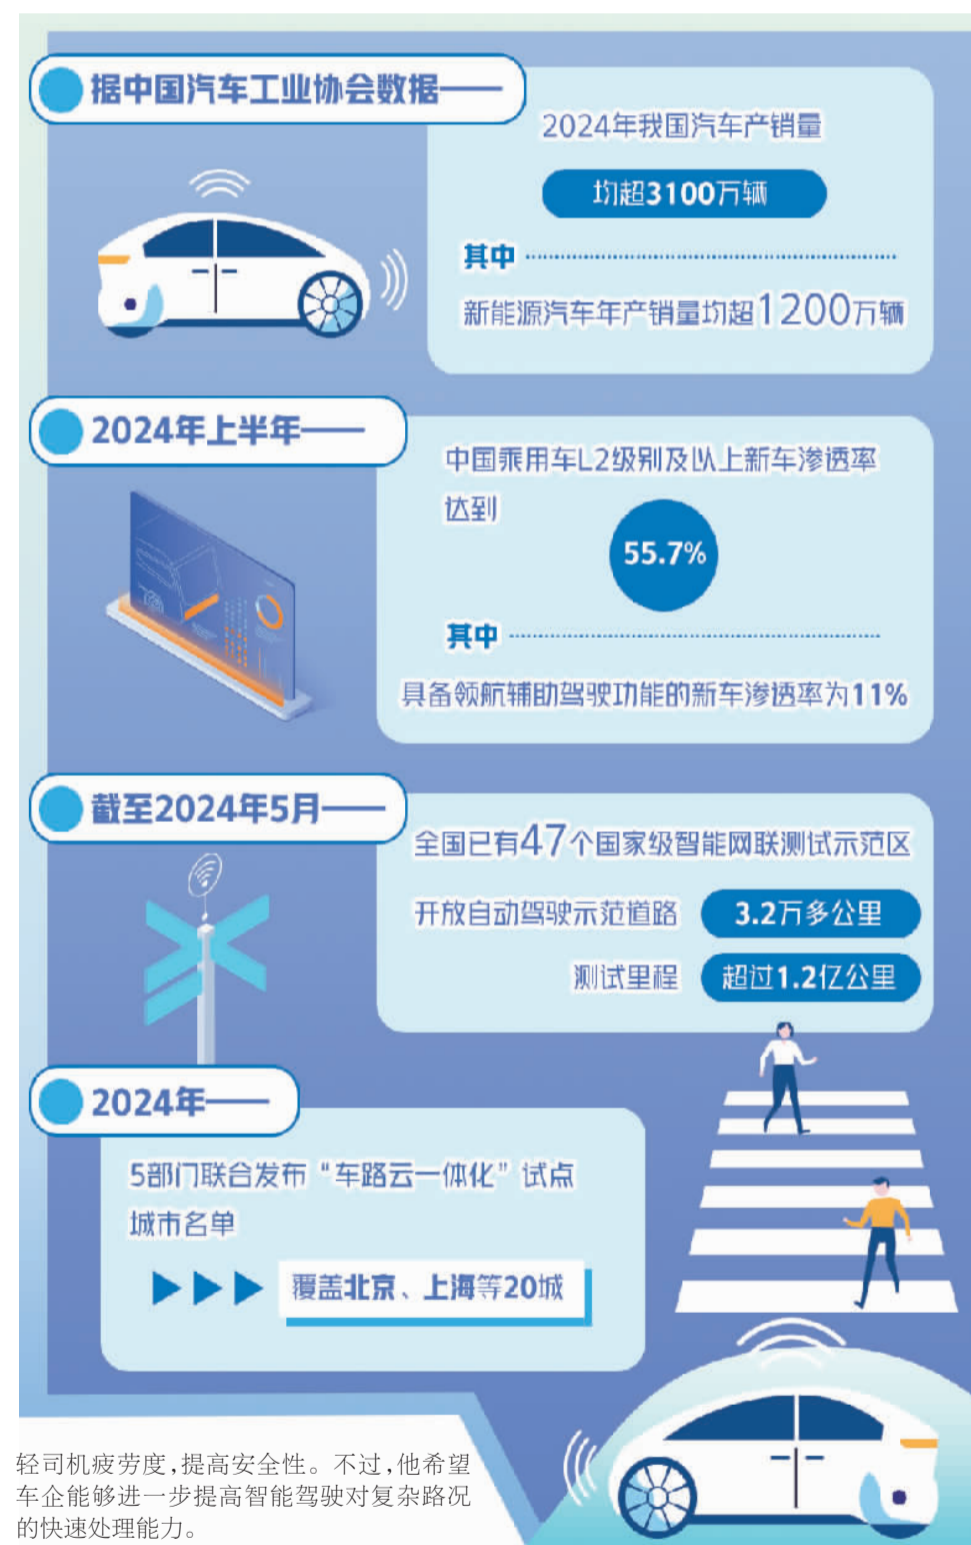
据中国汽车工业协会数据——

2024年我国汽车产销量

均超3100万辆

其中

新能源汽车年产销量均超1200万辆

2024年上半年——

中国乘用车L2级别及以上新车渗透率达到

55.7%

其中

具备领航辅助驾驶功能的新车渗透率为11%

截至2024年5月——

全国已有47个国家级智能网联测试示范区

开放自动驾驶示范道路 3.2万多公里

测试里程 超过1.2亿公里

2024年——

5部门联合发布“车路云一体化”试点城市名单

覆盖北京、上海等20城

轻司机疲劳度，提高安全性。不过，他希望车企能够进一步提高智能驾驶对复杂路况的快速处理能力。